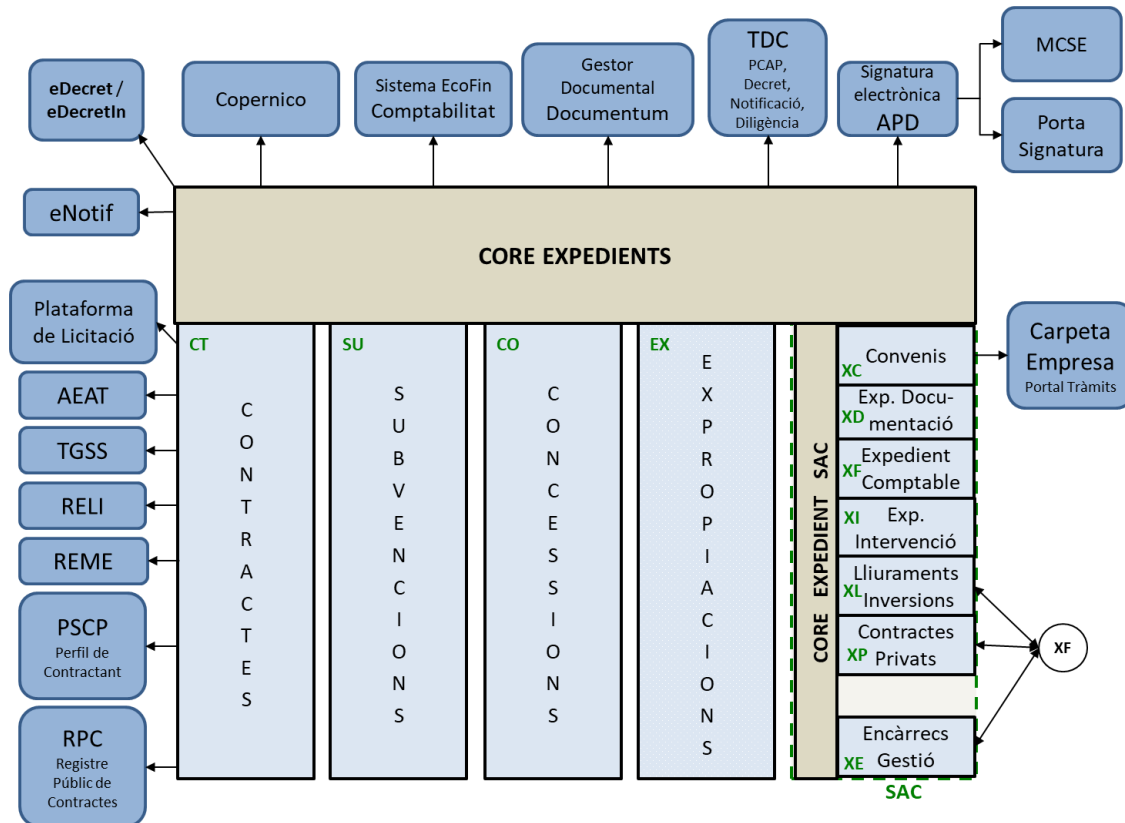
eDecret / eDecretIn

Copernico

Sistema EcoFin Comptabilitat

Gestor Documental Documentum

TDC
PCAP, Decret, Notificació, Diligència

Signatura electrònica APD

MCSE

Porta Signatura

eNotif

CORE EXPEDIENTS

Plataforma de Licitació

AEAT

TGSS

RELI

REME

PSCP
Perfil de Contractant

RPC
Registre Públic de Contractes

CT
CONTRACTES

SU
SUBVENCIONS

CO
CONCESSIONS

EX
EXPROPIACIONS

CORE EXPEDIENT SAC

XC Convenis

XD Exp. Documentació

XF Expedient Comptable

XI Exp. Intervenció

XL Lliuraments Inversions

XP Contractes Privats

XE Encàrrecs Gestió

SAC

Carpeta Empresa
Portal Tràmits

XF